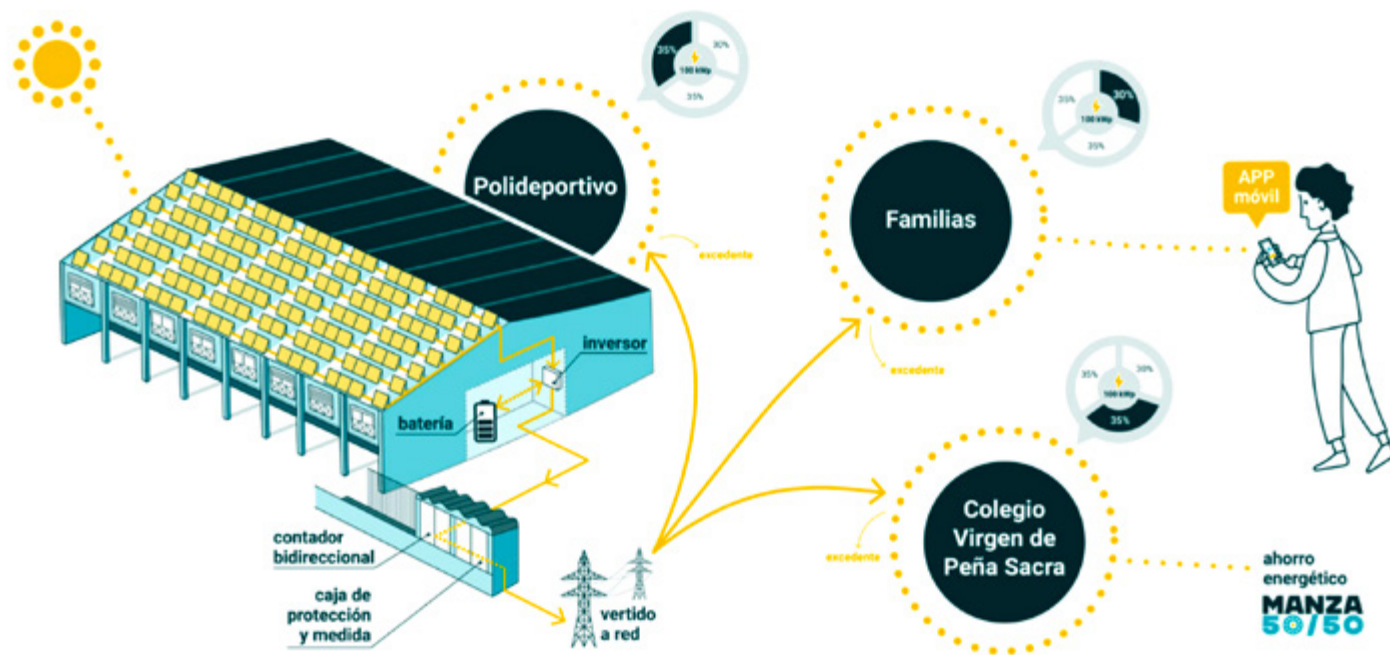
35%
30%
100 kWp
35%

Polideportivo

excedente

35%
30%
100 kWp
35%

Familias

excedente

APP móvil

35%
30%
100 kWp
35%

inversor

batería

contador bidireccional

caja de protección y medida

vertido a red

excedente

Colegio Virgen de Peña Sacra

ahorro energético

MANZA 50/50